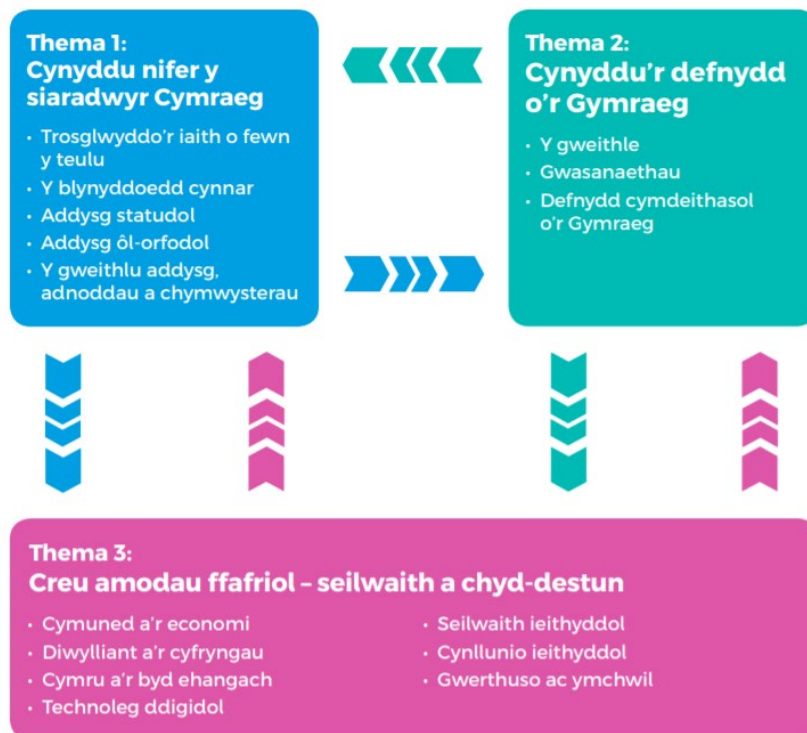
Thema 1:
Cynyddu nifer y siaradwyr Cymraeg

• Trosglwyddo'r iaith o fewn y teulu
• Y blynyddoedd cynnar
• Addysg statudol
• Addysg ôl-orfodol
• Y gweithlu addysg, adnoddau a chymwysterau

Thema 2:
Cynyddu'r defnydd o'r Gymraeg

• Y gweithle
• Gwasanaethau
• Defnydd cymdeithasol o'r Gymraeg

Thema 3:
Creu amodau ffafriol – seilwaith a chyd-destun

• Cymuned a'r economi
• Diwylliant a'r cyfryngau
• Cymru a'r byd ehangach
• Technoleg ddigidol

• Seilwaith ieithyddol
• Cynllunio ieithyddol
• Gwerthuso ac ymchwil